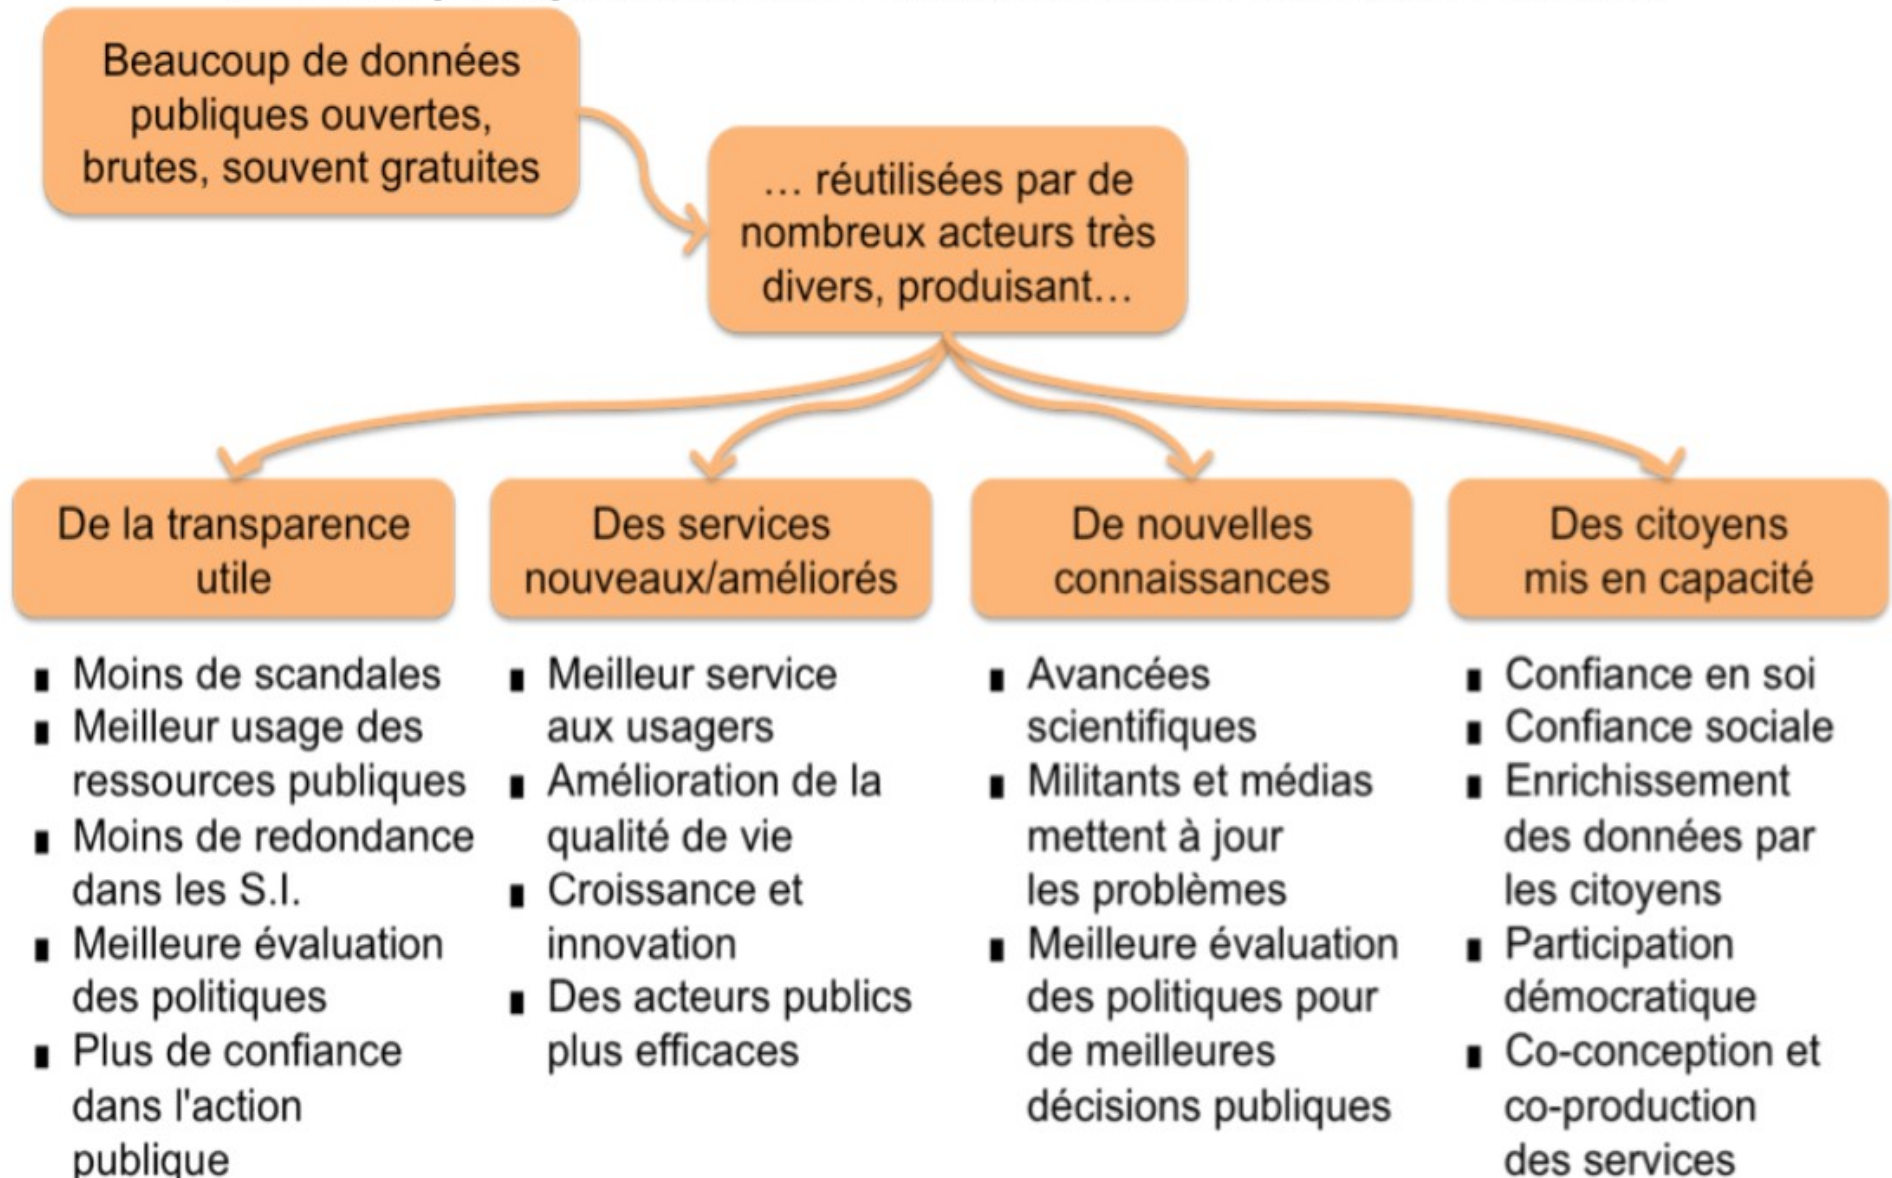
Beaucoup de données publiques ouvertes, brutes, souvent gratuites

… réutilisées par de nombreux acteurs très divers, produisant…

De la transparence utile

- Moins de scandales
- Meilleur usage des ressources publiques
- Moins de redondance dans les S.I.
- Meilleure évaluation des politiques
- Plus de confiance dans l'action publique

Des services nouveaux/améliorés

- Meilleur service aux usagers
- Amélioration de la qualité de vie
- Croissance et innovation
- Des acteurs publics plus efficaces

De nouvelles connaissances

- Avancées scientifiques
- Militants et médias mettent à jour les problèmes
- Meilleure évaluation des politiques pour de meilleures décisions publiques

Des citoyens mis en capacité

- Confiance en soi
- Confiance sociale
- Enrichissement des données par les citoyens
- Participation démocratique
- Co-conception et co-production des services